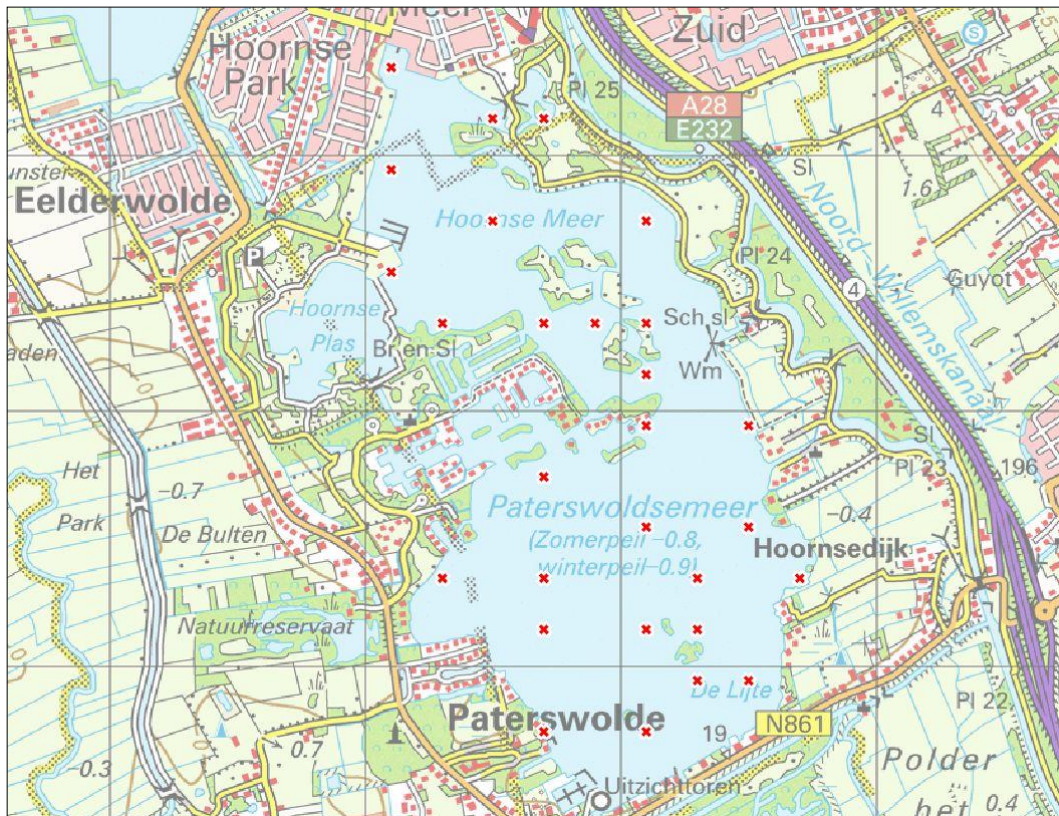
Meer
Zuid
Hoornse Park
Pl 25
A28
E232
unster
Eelderwolde
Sl
1.6
Hoornse Meer
Noord-Willemskanaal
P
Pl 24
4
Guyot
Hoornse Plas
Sch sl
aden
Br en Sl
Wm
Sl
Pl 23
196
Het
-0.7
Park
De Bulten
Paterswoldsemeer
(Zomerpeil -0.8, winterpeil -0.9)
-0.4
Hoornsedijk
Natuurreservaat
De Lijte
Pl 22
Paterswolde
N861
19
0.7
-0.3
Polder
Uitzichttoren
het
0.4